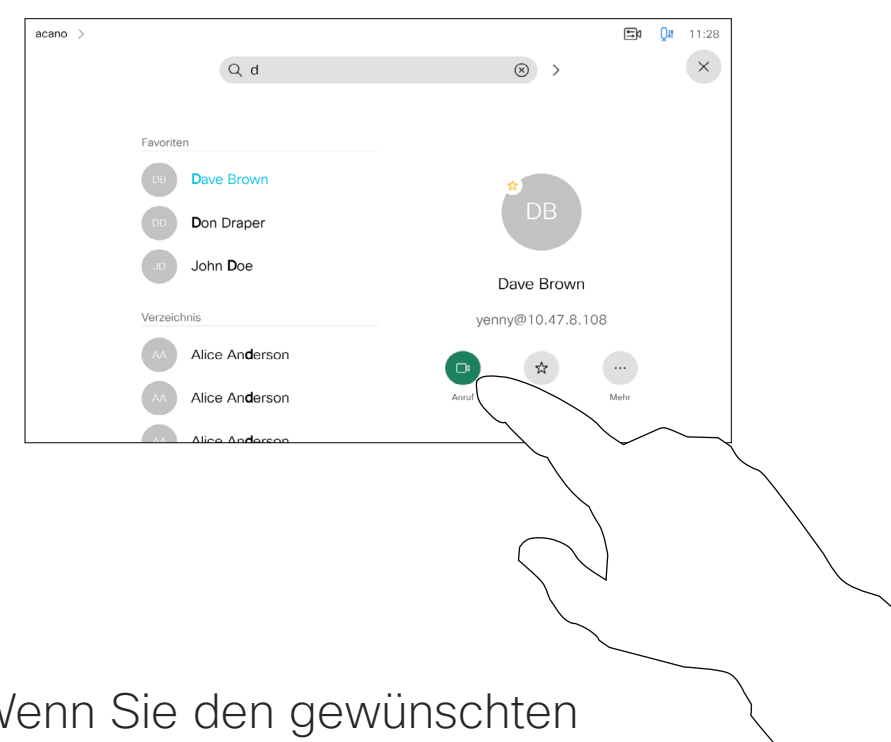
acano >

11:28

d

>

Favoriten

DB Dave Brown

DD Don Draper

JD John Doe

Verzeichnis

AA Alice Anderson

AA Alice Anderson

AA Alice Anderson

DB

Dave Brown

yenny@10.47.8.108

Anruf

Mehr

Wenn Sie den gewünschten